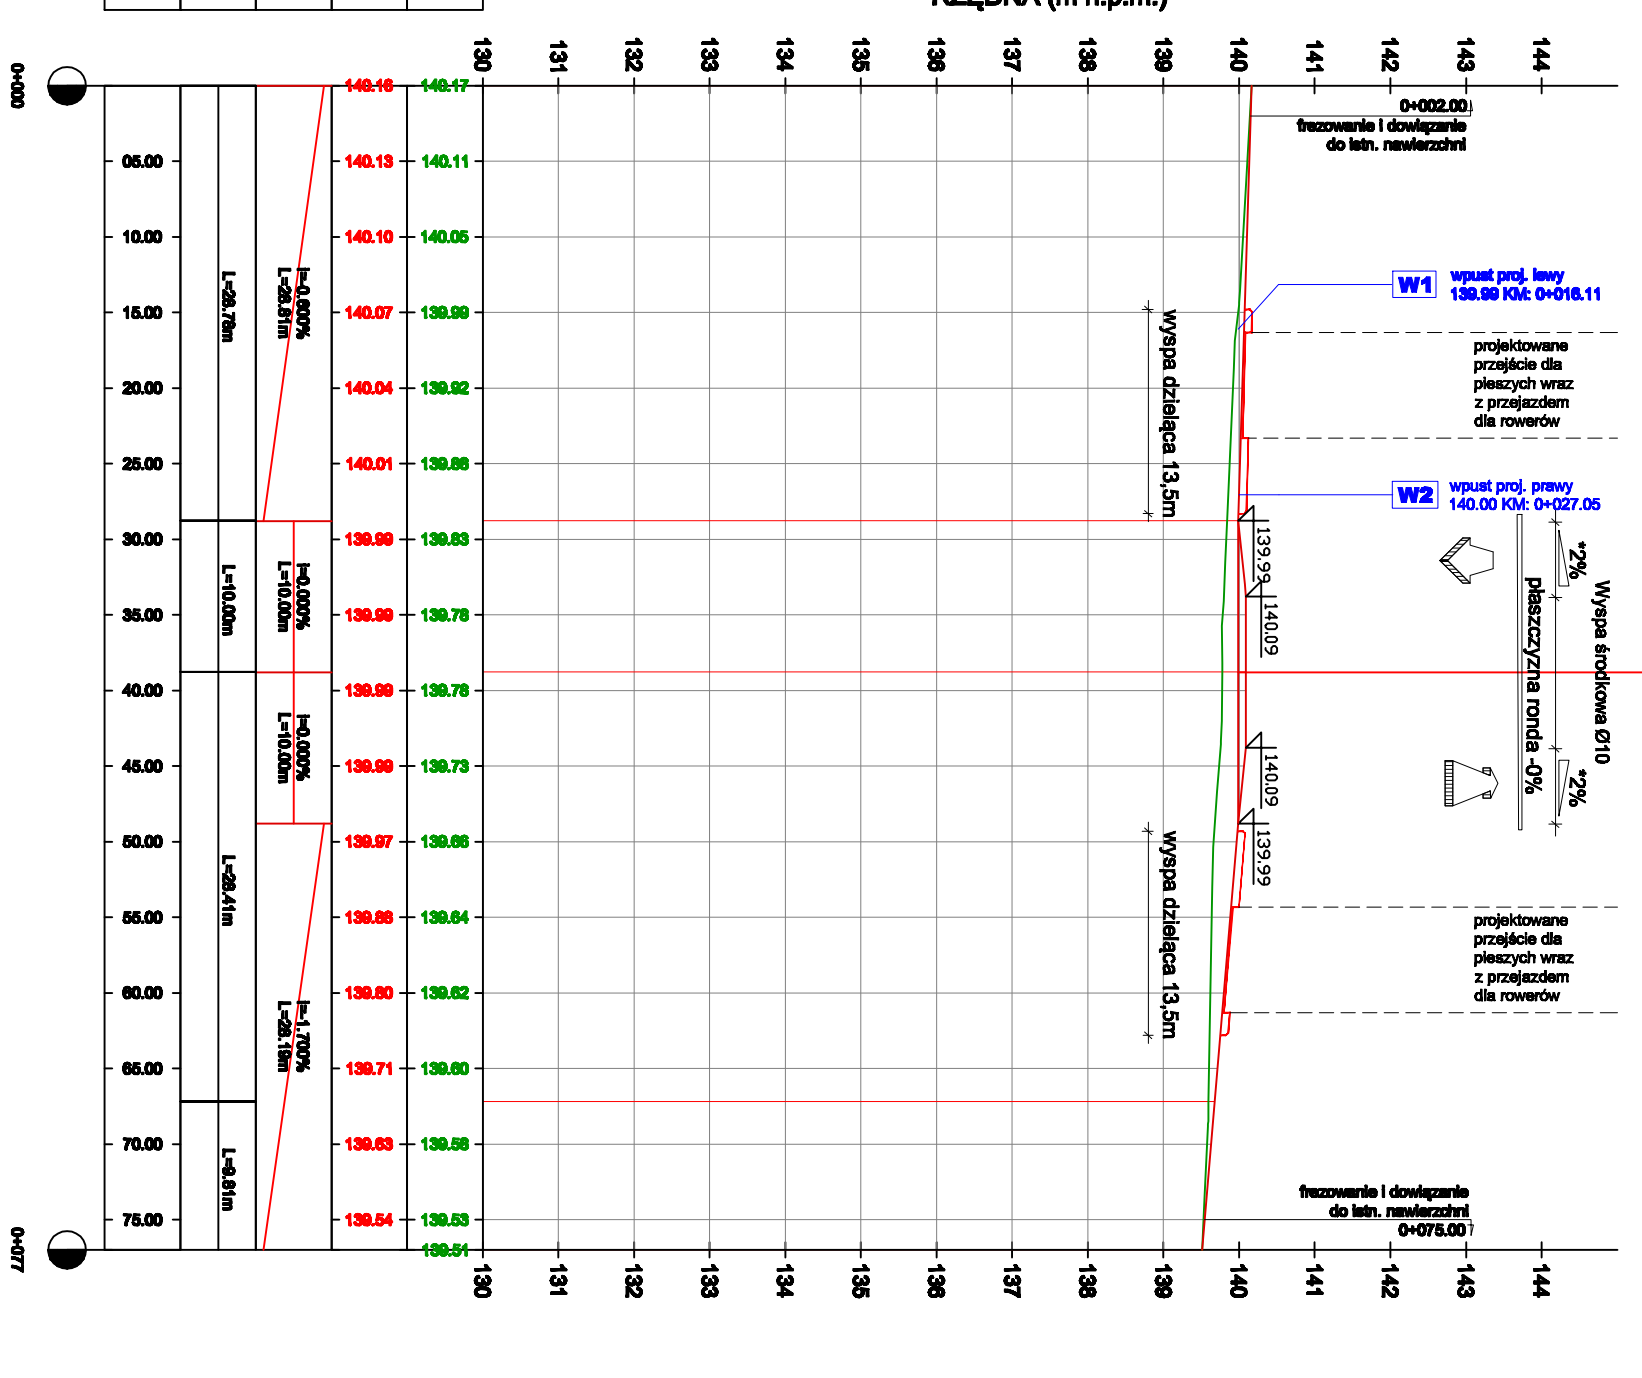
RZĘDNA (m n.p.m.)

130 131 132 133 134 135 136 137 138 139 140 141 142 143 144

0+000

| | | | Projekt | Istn. |
|---|---|---|---|---|
| | | | 140.16 | 140.17 |
| 05.00 | | | 140.13 | 140.11 |
| 10.00 | | | 140.10 | 140.05 |
| 15.00 | L=28.78m | i=0.600% L=28.81m | 140.07 | 139.99 |
| 20.00 | | | 140.04 | 139.92 |
| 25.00 | | | 140.01 | 139.86 |
| 30.00 | L=10.00m | i=0.000% L=10.00m | 139.99 | 139.83 |
| 35.00 | | | 139.99 | 139.78 |
| 40.00 | | | 139.99 | 139.76 |
| 45.00 | L=28.41m | i=0.000% L=10.00m | 139.99 | 139.73 |
| 50.00 | | | 139.97 | 139.66 |
| 55.00 | | | 139.88 | 139.64 |
| 60.00 | | i=1.700% L=28.19m | 139.80 | 139.62 |
| 65.00 | | | 139.71 | 139.60 |
| 70.00 | L=9.81m | | 139.63 | 139.58 |
| 75.00 | | | 139.54 | 139.53 |
| | | | | 139.51 |

0+077

0+002.00
frezowanie i dowiązanie do istn. nawierzchni

W1 wpust proj. lewy 139.99 KM: 0+016.11

projektowane przejście dla pieszych wraz z przejazdem dla rowerów

wyspa dzieląca 13,5m

W2 wpust proj. prawy 140.00 KM: 0+027.05

139.99
140.09
*2%
płaszczyzna ronda -0%
Wyspa środkowa Ø10
140.09
*2%
139.99

wyspa dzieląca 13,5m

projektowane przejście dla pieszych wraz z przejazdem dla rowerów

frezowanie i dowiązanie do istn. nawierzchni
0+075.00

130 131 132 133 134 135 136 137 138 139 140 141 142 143 144